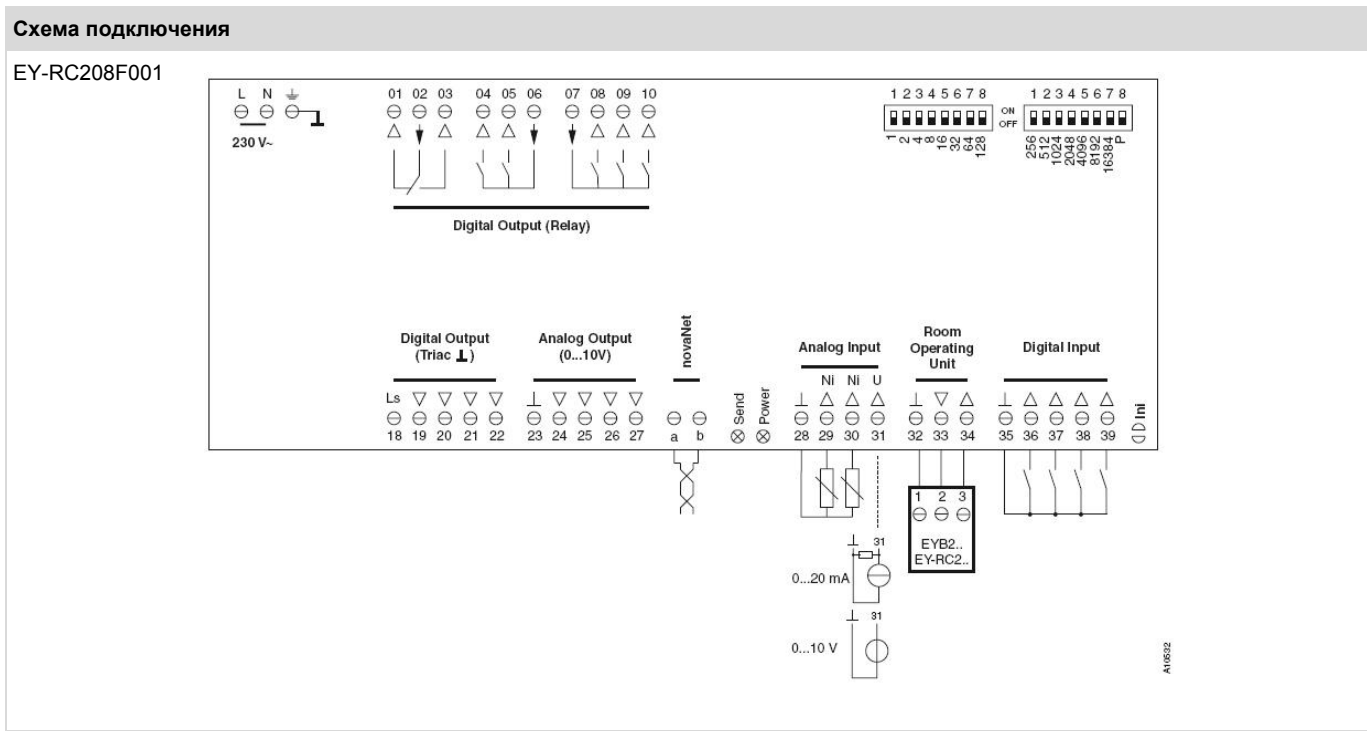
Схема подключения

EY-RC208F001

L N ⏚
230 V~

01 02 03 04 05 06 07 08 09 10

Digital Output (Relay)

1 2 3 4 5 6 7 8
ON
OFF
1 2 4 8 16 32 64 128

1 2 3 4 5 6 7 8
256 512 1024 2048 4096 8192 16384 P

Digital Output (Triac ⊥)
Ls
18 19 20 21 22

Analog Output (0...10V)
⊥
23 24 25 26 27

novaNet
a b

Send
Power

Analog Input
⊥ Ni Ni U
28 29 30 31

Room Operating Unit
⊥
32 33 34

Digital Input
⊥
35 36 37 38 39

Ini

1 2 3
EYB2..
EY-RC2..

⊥ 31
0...20 mA

⊥ 31
0...10 V

A10532